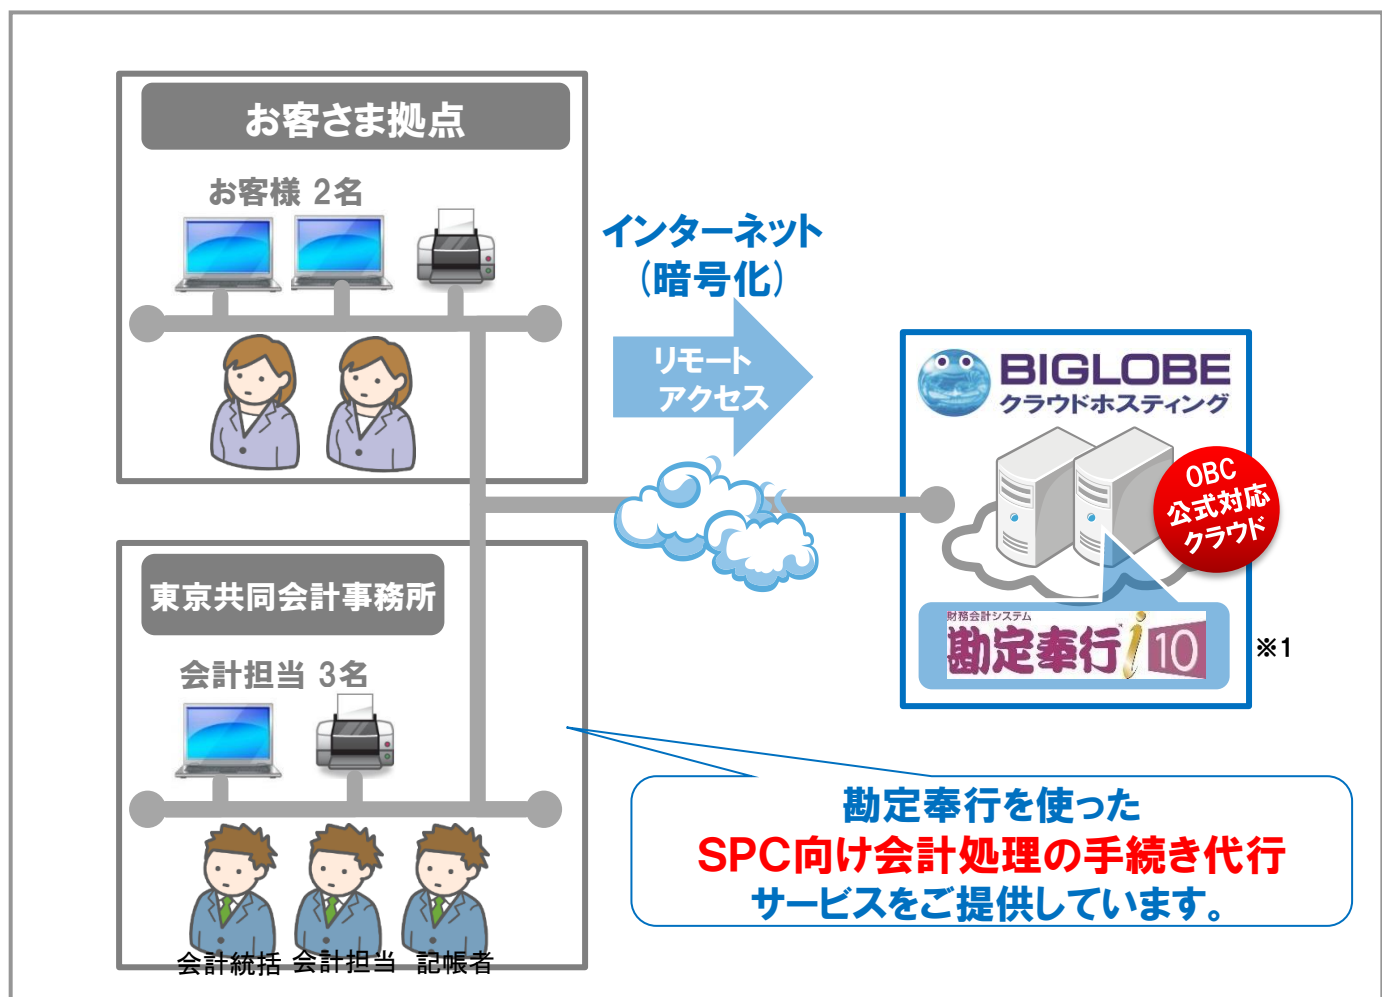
お客さま拠点

お客様 2名

インターネット
(暗号化)

リモート
アクセス

BIGLOBE
クラウドホスティング

OBC
公式対応
クラウド

財務会計システム
勘定奉行 i 10

※1

東京共同会計事務所

会計担当 3名

勘定奉行を使った
SPC向け会計処理の手続き代行
サービスをご提供しています。

会計統括 会計担当 記帳者